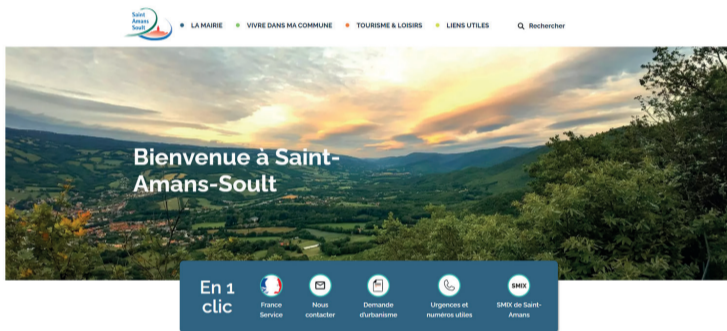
Saint Amans Soult

LA MAIRIE

VIVRE DANS MA COMMUNE

TOURISME & LOISIRS

LIENS UTILES

Rechercher

Bienvenue à Saint-Amans-Soult

En 1 clic

France Service

Nous contacter

Demande d'urbanisme

Urgences et numéros utiles

SMIX

SMIX de Saint-Amans